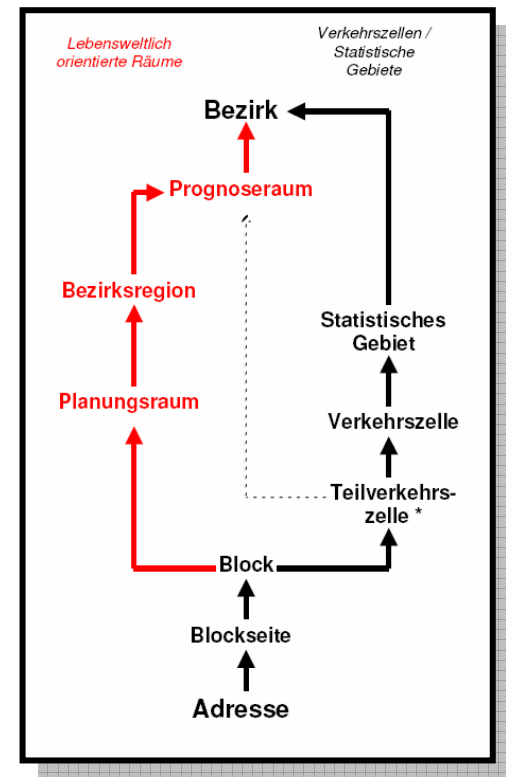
Lebensweltlich orientierte Räume

Verkehrszellen / Statistische Gebiete

Bezirk

Prognoseraum

Bezirksregion

Planungsraum

Statistisches Gebiet

Verkehrszelle

Teilverkehrszelle *

Block

Blockseite

Adresse